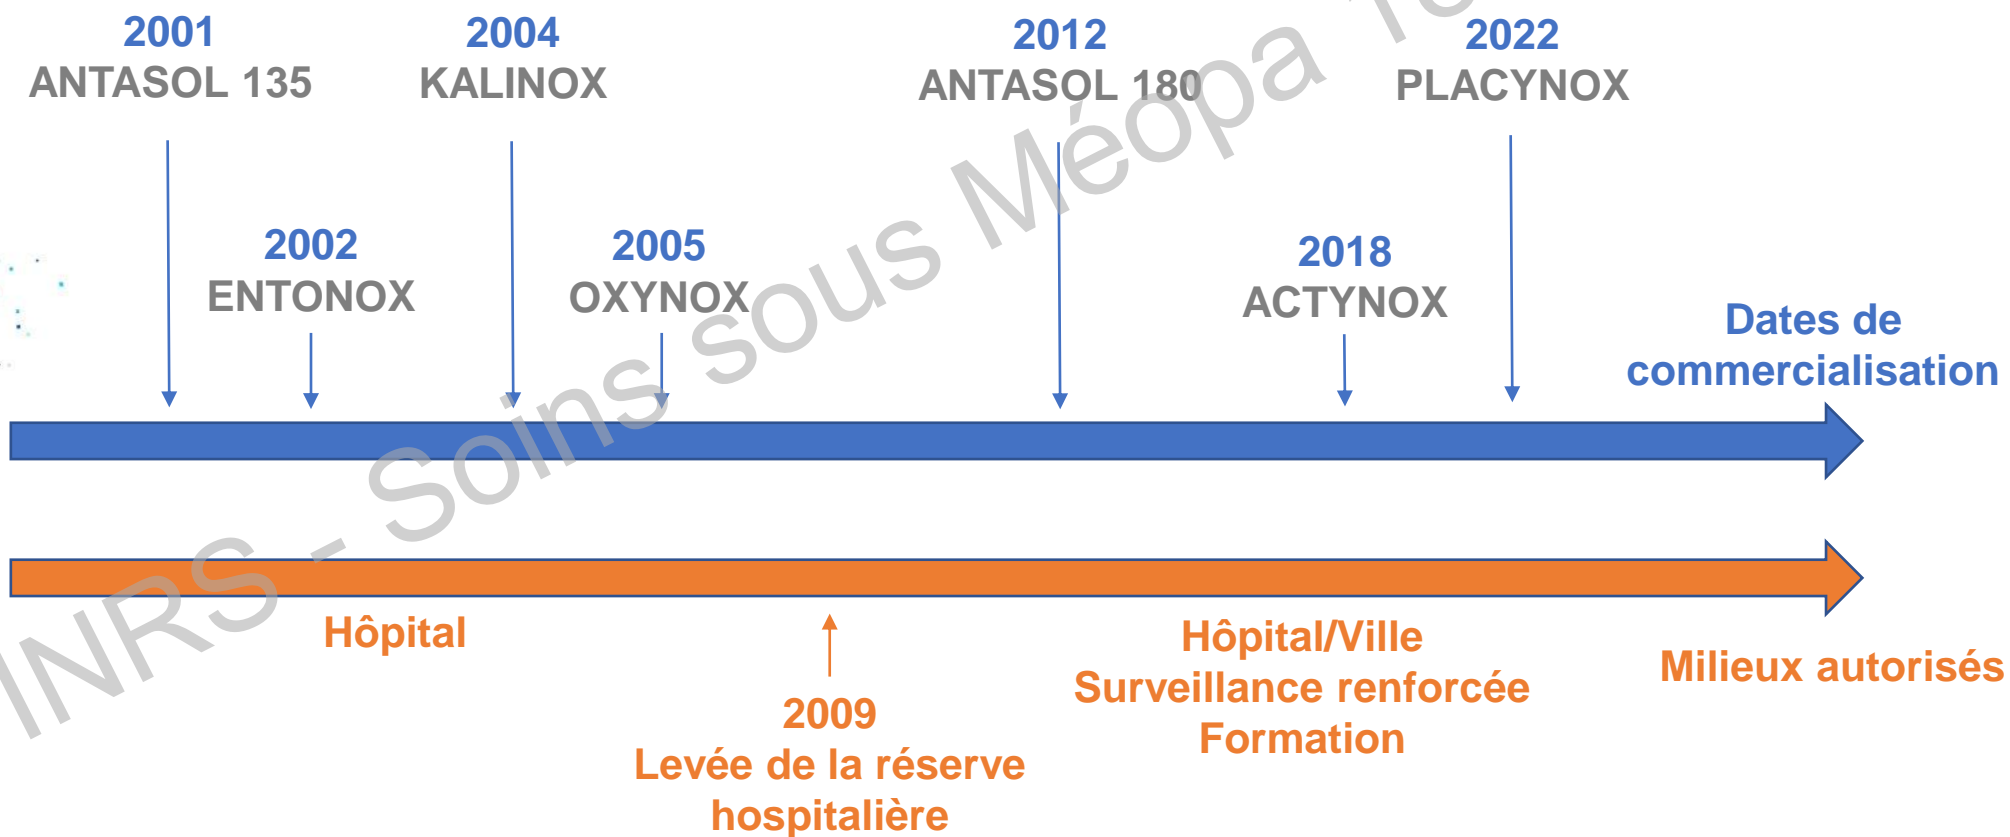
2001
ANTASOL 135

2004
KALINOX

2012
ANTASOL 180

2022
PLACYNOX

2002
ENTONOX

2005
OXYNOX

2018
ACTYNOX

Dates de commercialisation

INRS - Soins sous Méopa Te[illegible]

Hôpital

2009
Levée de la réserve hospitalière

Hôpital/Ville
Surveillance renforcée
Formation

Milieux autorisés